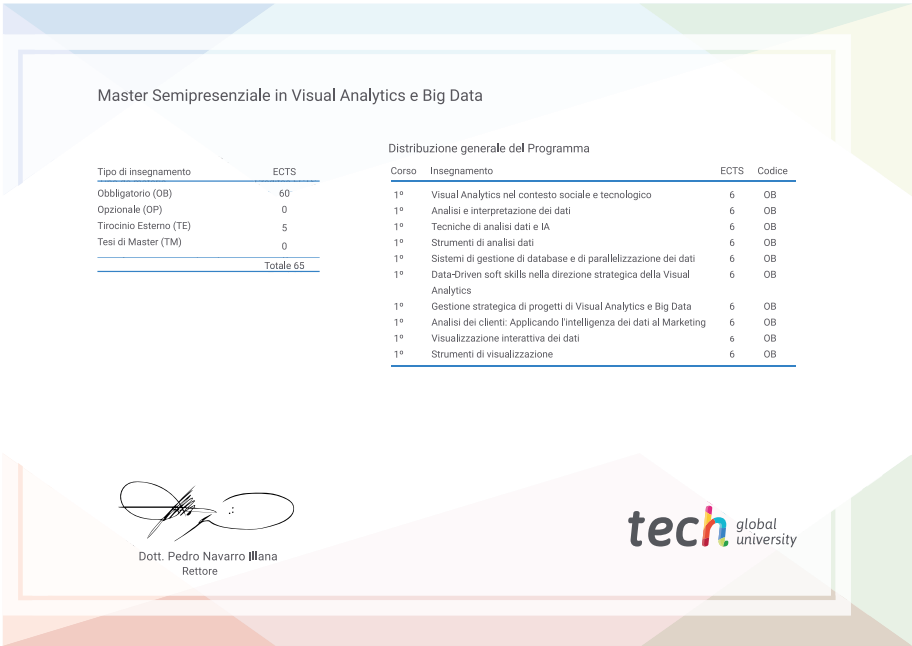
Master Semipresenziale in Visual Analytics e Big Data

| Tipo di insegnamento | ECTS |
|---|---|
| Obbligatorio (OB) | 60 |
| Opzionale (OP) | 0 |
| Tirocinio Esterno (TE) | 5 |
| Tesi di Master (TM) | 0 |
| | Totale 65 |

Distribuzione generale del Programma

| Corso | Insegnamento | ECTS | Codice |
|---|---|---|---|
| 1º | Visual Analytics nel contesto sociale e tecnologico | 6 | OB |
| 1º | Analisi e interpretazione dei dati | 6 | OB |
| 1º | Tecniche di analisi dati e IA | 6 | OB |
| 1º | Strumenti di analisi dati | 6 | OB |
| 1º | Sistemi di gestione di database e di parallelizzazione dei dati | 6 | OB |
| 1º | Data-Driven soft skills nella direzione strategica della Visual Analytics | 6 | OB |
| 1º | Gestione strategica di progetti di Visual Analytics e Big Data | 6 | OB |
| 1º | Analisi dei clienti: Applicando l'intelligenza dei dati al Marketing | 6 | OB |
| 1º | Visualizzazione interattiva dei dati | 6 | OB |
| 1º | Strumenti di visualizzazione | 6 | OB |

Dott. Pedro Navarro Illana
Rettore

tech global university